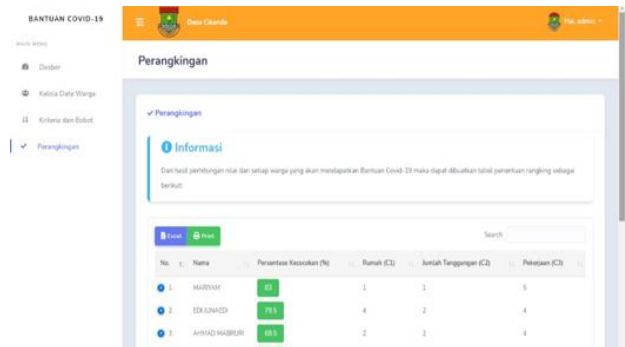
BANTUAN COVID-19

MAIN MENU

Dasbor

Kelola Data Warga

Kriteria dan Bobot

Perangkingan

Desa Cibando

Hai, admin

Perangkingan

✓ Perangkingan

Informasi

Dari hasil perhitungan nilai dari setiap warga yang akan mendapatkan Bantuan Covid-19 maka dapat dibuatkan tabel pemeriksaan rangking sebagai berikut:

Excel

Print

Search

| No. | Nama | Persentase Kecocokan (%) | Rumah (C1) | Jumlah Tanggungan (C2) | Pekerjaan (C3) |
|---|---|---|---|---|---|
| 1 | MARYAM | 83 | 1 | 1 | 5 |
| 2 | EDI JUNAEDI | 79.5 | 4 | 2 | 4 |
| 3 | AHMAD MABRURI | 69.5 | 2 | 2 | 4 |